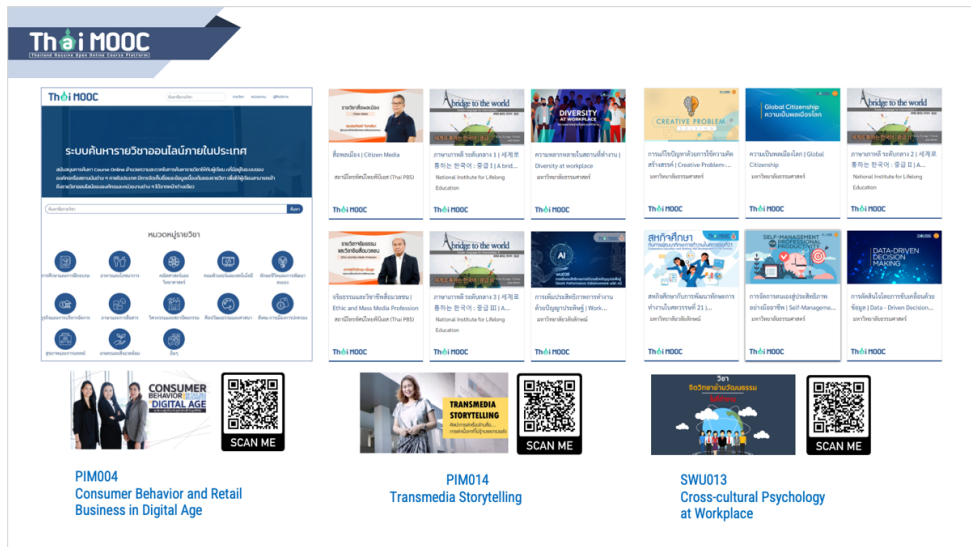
ThaiMOOC
(Thailand Massive Open Online Course Platform)

ThaiMOOC

ระบบค้นหารายวิชาออนไลน์ภายในประเทศ

ค้นหา

หมวดหมู่รายวิชา

พลเมืองเป็นพลเมือง | Citizen Media
สถานีโทรทัศน์ไทยพีบีเอส (Thai PBS)

ภาษาเกาหลี ระดับกลาง 1 | 세계로 통하는 한국어 : 중급 I | A brid...
National Institute for Lifelong Education

ความหลากหลายในสถานที่ทำงาน | Diversity at workplace
มหาวิทยาลัยธรรมศาสตร์

การแก้ไขปัญหาด้วยการใช้ความคิดสร้างสรรค์ | Creative Problem-...
มหาวิทยาลัยธรรมศาสตร์

ความเป็นพลเมืองโลก | Global Citizenship
มหาวิทยาลัยธรรมศาสตร์

ภาษาเกาหลี ระดับกลาง 2 | 세계로 통하는 한국어 : 중급 II | A...
National Institute for Lifelong Education

จริยธรรมและวิชาชีพสื่อมวลชน | Ethic and Mass Media Profession
สถานีโทรทัศน์ไทยพีบีเอส (Thai PBS)

ภาษาเกาหลี ระดับกลาง 3 | 세계로 통하는 한국어 : 중급 III | A brid...
National Institute for Lifelong Education

การเพิ่มประสิทธิภาพการทำงานด้วยปัญญาประดิษฐ์ | Work...
มหาวิทยาลัยวลัยลักษณ์

สหกิจศึกษากับการพัฒนาทักษะการทำงานในศตวรรษที่ 21 |...
มหาวิทยาลัยวลัยลักษณ์

การจัดการตนเองสู่ประสิทธิภาพอย่างมืออาชีพ | Self-Manageme...
มหาวิทยาลัยธรรมศาสตร์

การตัดสินใจโดยการขับเคลื่อนด้วยข้อมูล | Data - Driven Decision...
มหาวิทยาลัยธรรมศาสตร์

ThaiMOOC

CONSUMER BEHAVIOR DIGITAL AGE
SCAN ME
PIM004
Consumer Behavior and Retail Business in Digital Age

TRANSMEDIA STORYTELLING
SCAN ME
PIM014
Transmedia Storytelling

SCAN ME
SWU013
Cross-cultural Psychology at Workplace